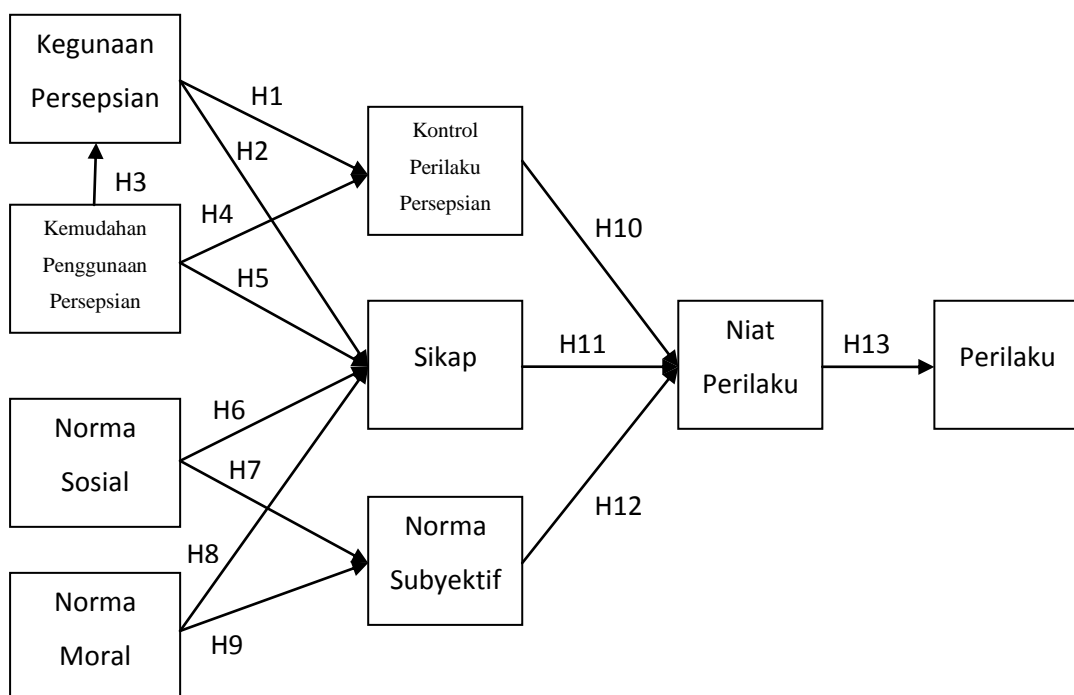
Kegunaan Persepsian

H1

H2

Kontrol Perilaku Persepsian

H3

H4

Kemudahan Penggunaan Persepsian

H5

H10

Sikap

H11

Niat Perilaku

H13

Perilaku

H6

Norma Sosial

H7

H12

Norma Subyektif

H8

Norma Moral

H9